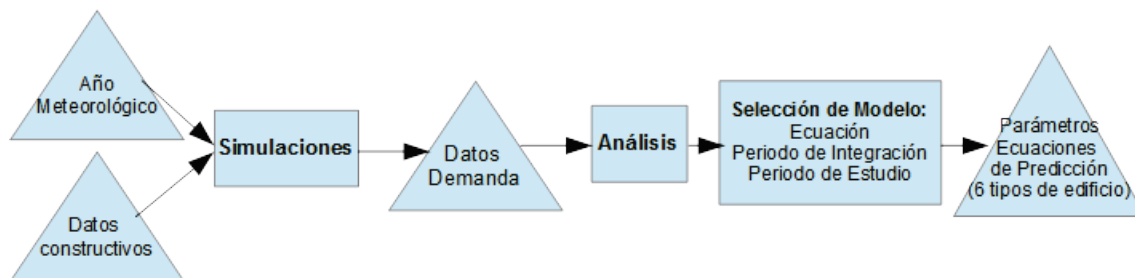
Año Meteorológico

Datos constructivos

Simulaciones

Datos Demanda

Análisis

Selección de Modelo:
Ecuación
Periodo de Integración
Periodo de Estudio

Parámetros
Ecuaciones de Predicción
(6 tipos de edificio)